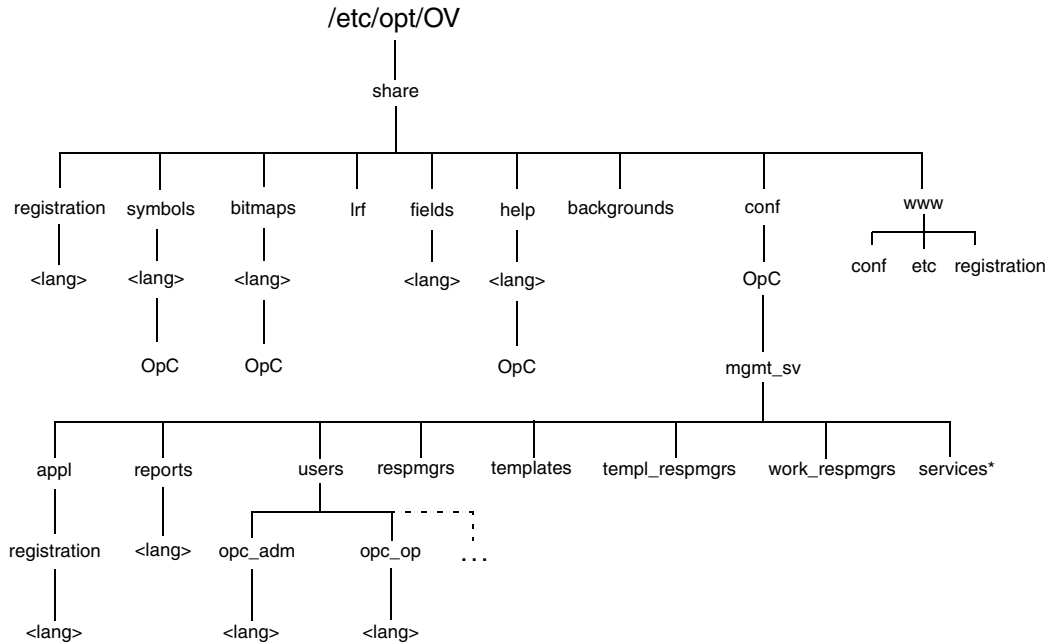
/etc/opt/OV

share

registration

<lang>

symbols

<lang>

OpC

bitmaps

<lang>

OpC

lrf

fields

<lang>

help

<lang>

OpC

backgrounds

conf

OpC

mgmt_sv

www

conf etc registration

appl

registration

<lang>

reports

<lang>

users

opc_adm

<lang>

opc_op

<lang>

. . .

respmgrs

templates

templ_respmgrs

work_respmgrs

services*